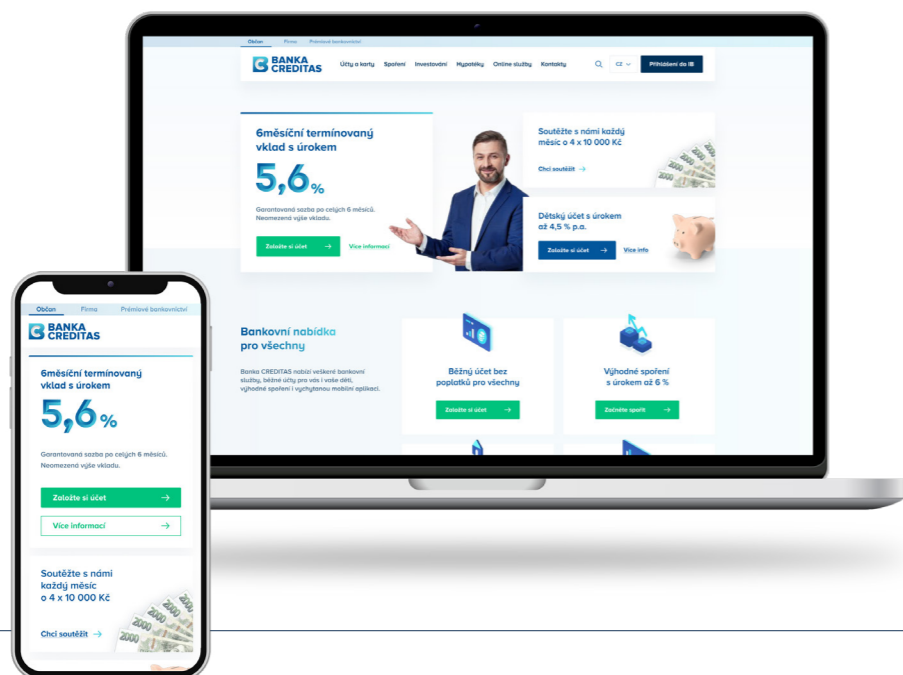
Občan Firma Prémiové bankovnictví

BANKA CREDITAS

Účty a karty Spoření Investování Hypotéky Online služby Kontakty

CZ

Přihlášení do IB

6měsíční termínovaný vklad s úrokem

5,6 %

Garantovaná sazba po celých 6 měsíců. Neomezená výše vkladu.

Založte si účet

Více informací

Soutěžte s námi každý měsíc o 4 x 10 000 Kč

Chci soutěžit

Dětský účet s úrokem až 4,5 % p.a.

Založte si účet

Více info

Bankovní nabídka pro všechny

Banka CREDITAS nabízí veškeré bankovní služby, běžné účty pro vás i vaše děti, výhodné spoření i vychytanou mobilní aplikaci.

Běžný účet bez poplatků pro všechny

Založte si účet

Výhodné spoření s úrokem až 6 %

Začněte spořit

Občan Firma Prémiové bankovnictví

BANKA CREDITAS

6měsíční termínovaný vklad s úrokem

5,6 %

Garantovaná sazba po celých 6 měsíců. Neomezená výše vkladu.

Založte si účet

Více informací

Soutěžte s námi každý měsíc o 4 x 10 000 Kč

Chci soutěžit